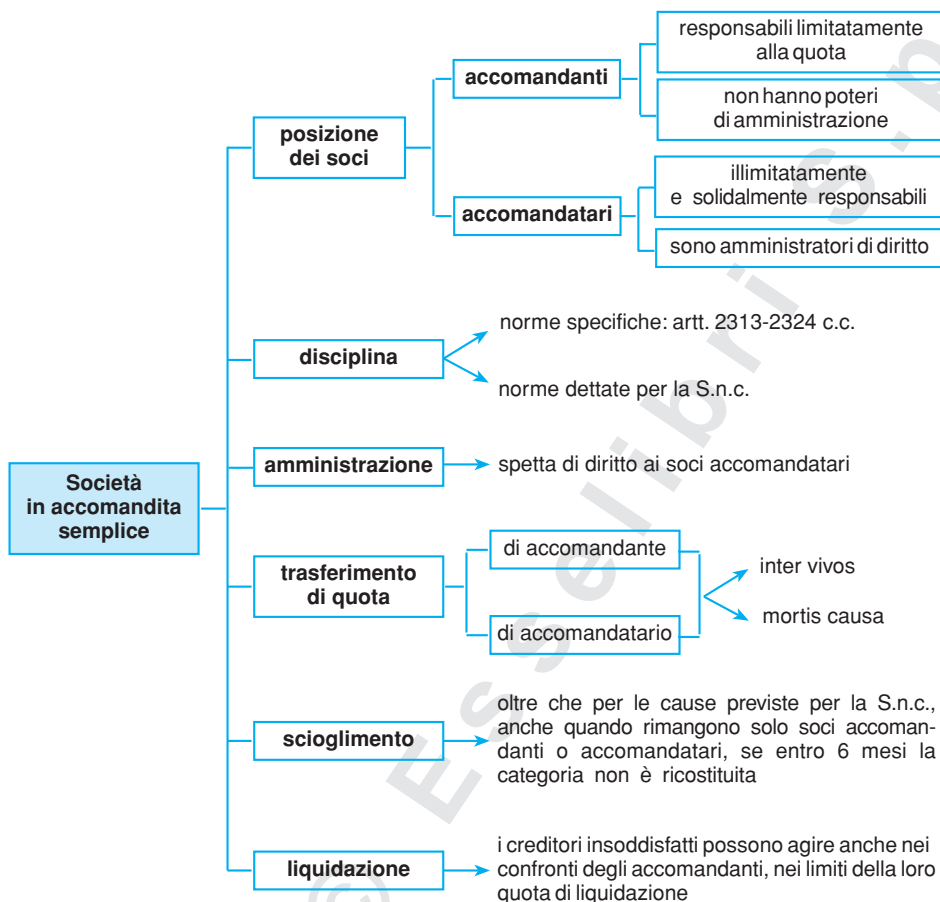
Società in accomandita semplice

posizione dei soci

accomandanti

responsabili limitatamente alla quota

non hanno poteri di amministrazione

accomandatari

illimitatamente e solidalmente responsabili

sono amministratori di diritto

disciplina

norme specifiche: artt. 2313-2324 c.c.

norme dettate per la S.n.c.

amministrazione

spetta di diritto ai soci accomandatari

trasferimento di quota

di accomandante

di accomandatario

inter vivos

mortis causa

scioglimento

oltre che per le cause previste per la S.n.c., anche quando rimangono solo soci accomandanti o accomandatari, se entro 6 mesi la categoria non è ricostituita

liquidazione

i creditori insoddisfatti possono agire anche nei confronti degli accomandanti, nei limiti della loro quota di liquidazione

© Esselibri S.p.